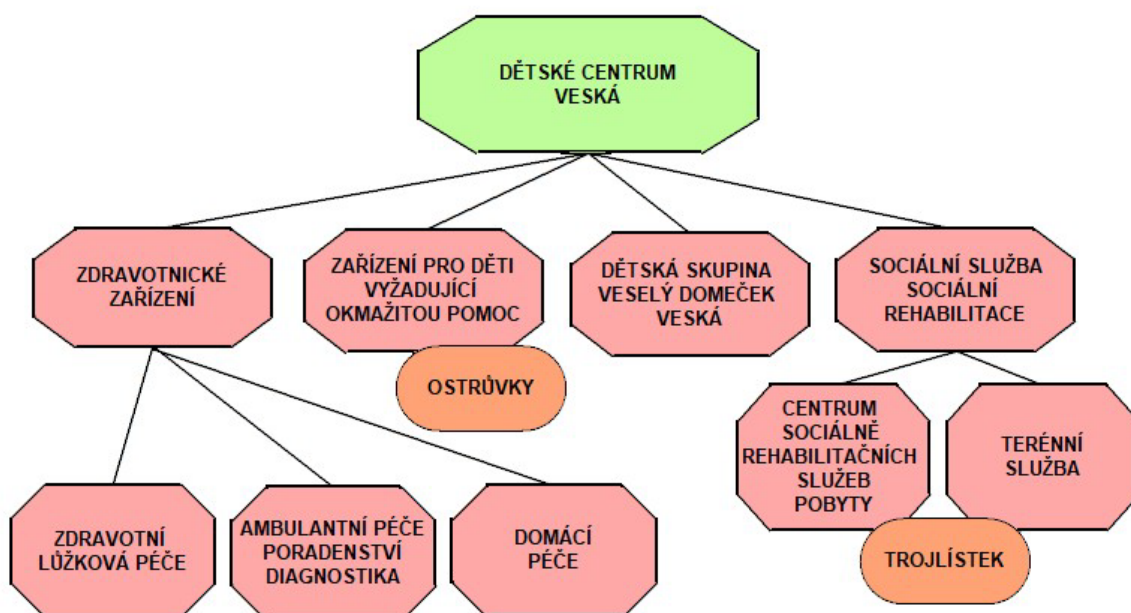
DĚTSKÉ CENTRUM VESKÁ

ZDRAVOTNICKÉ ZAŘÍZENÍ

ZAŘÍZENÍ PRO DĚTI VYŽADUJÍCÍ OKMAŽITOU POMOC

OSTRŮVKY

DĚTSKÁ SKUPINA VESELÝ DOMEČEK VESKÁ

SOCIÁLNÍ SLUŽBA SOCIÁLNÍ REHABILITACE

CENTRUM SOCIÁLNĚ REHABILITAČNÍCH SLUŽEB POBYTY

TERÉNNÍ SLUŽBA

TROJLÍSTEK

ZDRAVOTNÍ LŮŽKOVÁ PÉČE

AMBULANTNÍ PÉČE PORADENSTVÍ DIAGNOSTIKA

DOMÁCÍ PÉČE